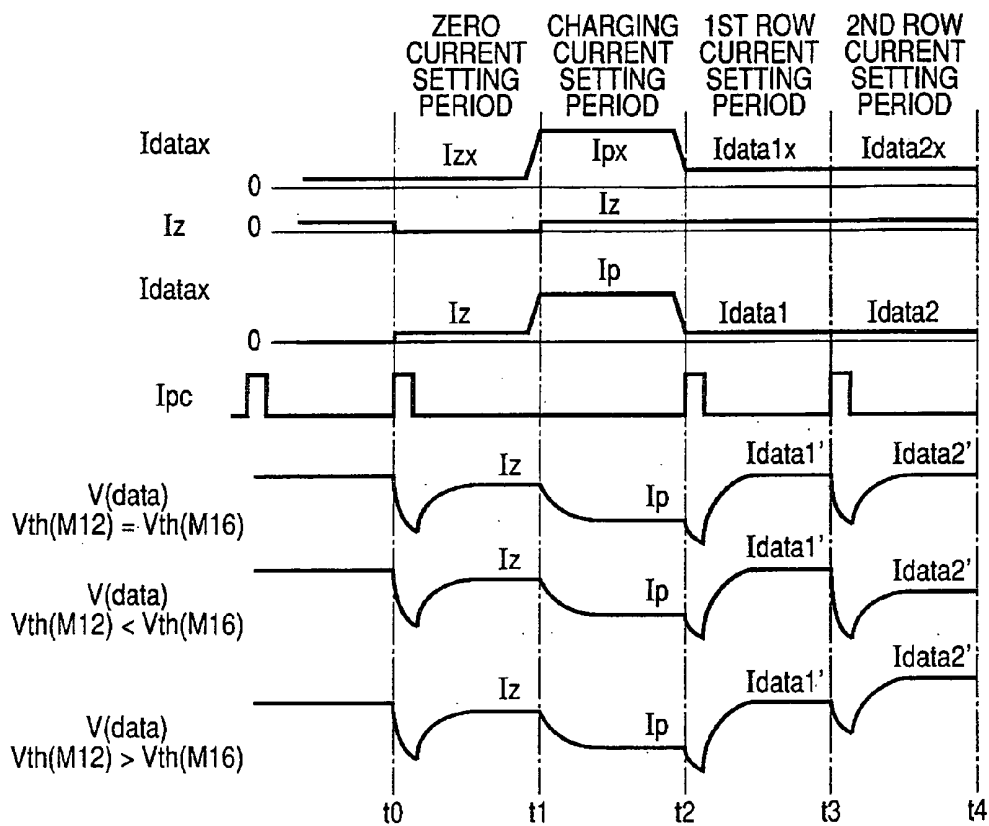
ZERO CURRENT SETTING PERIOD

CHARGING CURRENT SETTING PERIOD

1ST ROW CURRENT SETTING PERIOD

2ND ROW CURRENT SETTING PERIOD

Idatax
Izx
Ipx
Idata1x
Idata2x
0

Iz
0
Iz

Idatax
Ip
Iz
Idata1
Idata2
0

Ipc

V(data)
Vth(M12) = Vth(M16)
Iz
Ip
Idata1'
Idata2'

V(data)
Vth(M12) < Vth(M16)
Iz
Ip
Idata1'
Idata2'

V(data)
Vth(M12) > Vth(M16)
Iz
Ip
Idata1'
Idata2'

t0
t1
t2
t3
t4